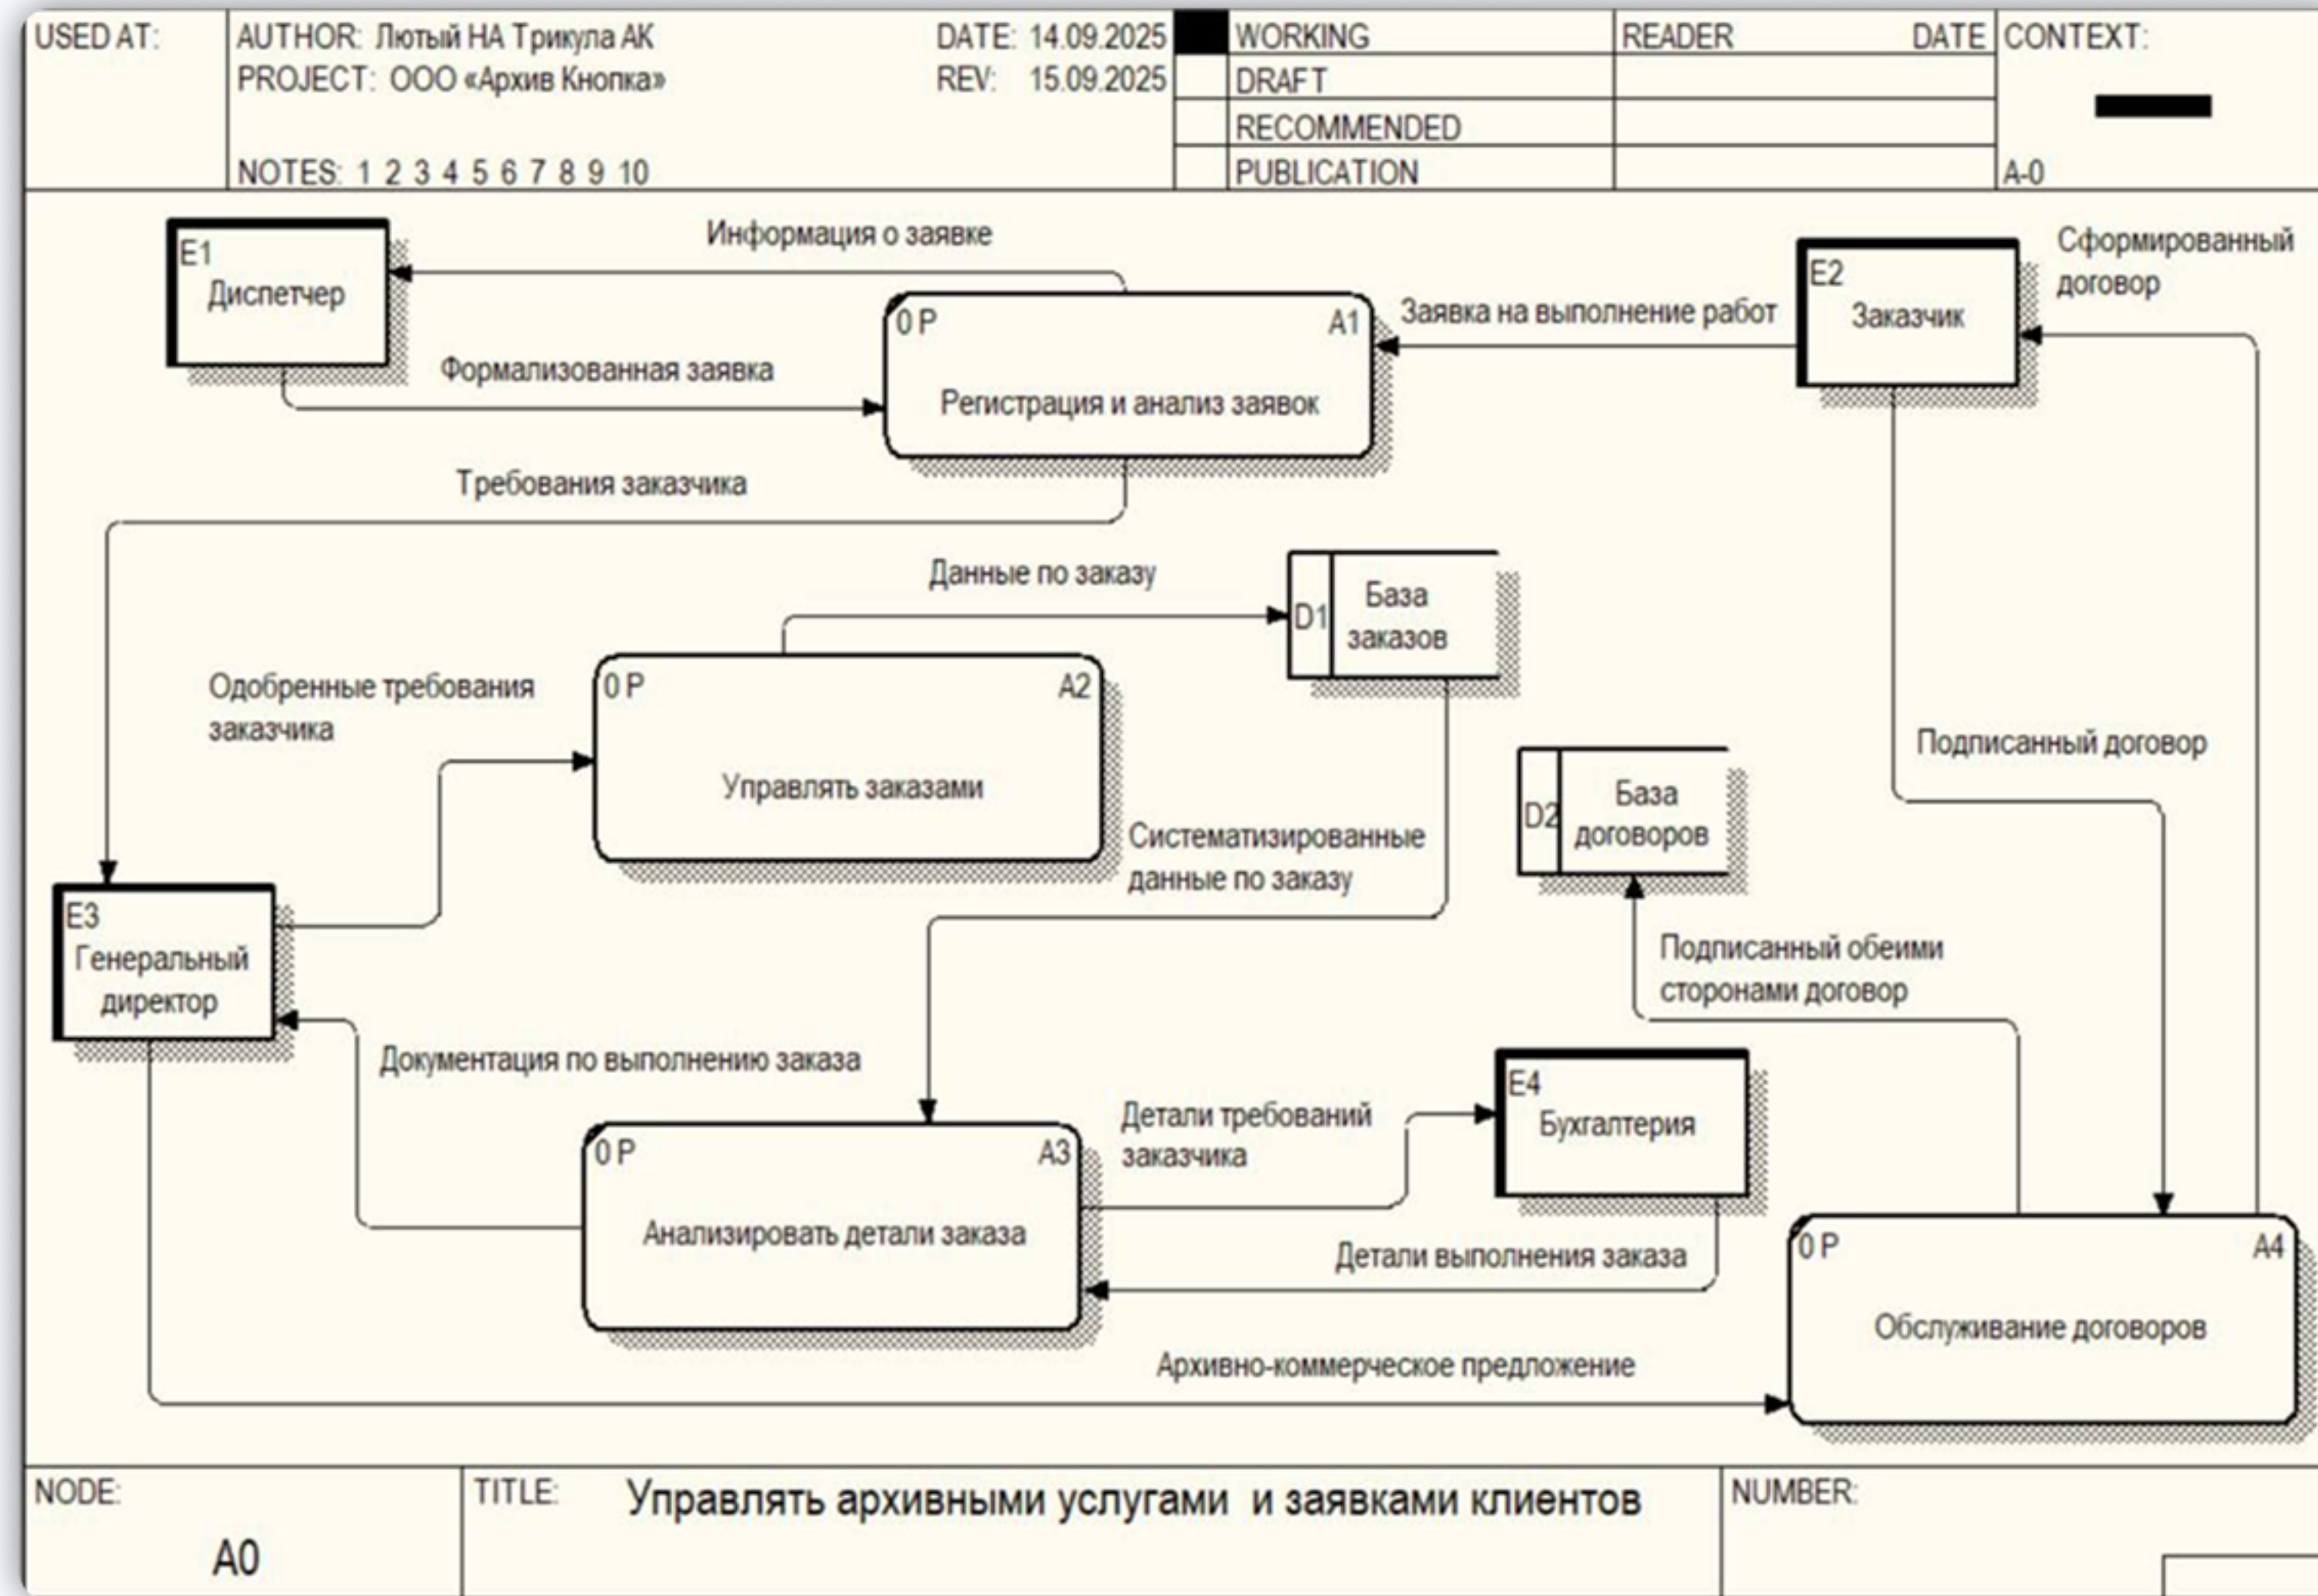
USED AT:

AUTHOR: Лютый НА Трикула АК
PROJECT: ООО «Архив Кнопка»

NOTES: 1 2 3 4 5 6 7 8 9 10

DATE: 14.09.2025
REV: 15.09.2025

WORKING
DRAFT
RECOMMENDED
PUBLICATION

READER

DATE

CONTEXT:

A-0

Информация о заявке

E1
Диспетчер

Формализованная заявка

0 P
A1
Регистрация и анализ заявок

Заявка на выполнение работ

E2
Заказчик

Сформированный договор

Требования заказчика

Данные по заказу

D1
База заказов

Одобренные требования заказчика

0 P
A2
Управлять заказами

Систематизированные данные по заказу

Подписанный договор

D2
База договоров

E3
Генеральный директор

Подписанный обеими сторонами договор

Документация по выполнению заказа

Детали требований заказчика

E4
Бухгалтерия

0 P
A3
Анализировать детали заказа

Детали выполнения заказа

0 P
A4
Обслуживание договоров

Архивно-коммерческое предложение

NODE:
A0

TITLE:
Управлять архивными услугами и заявками клиентов

NUMBER: